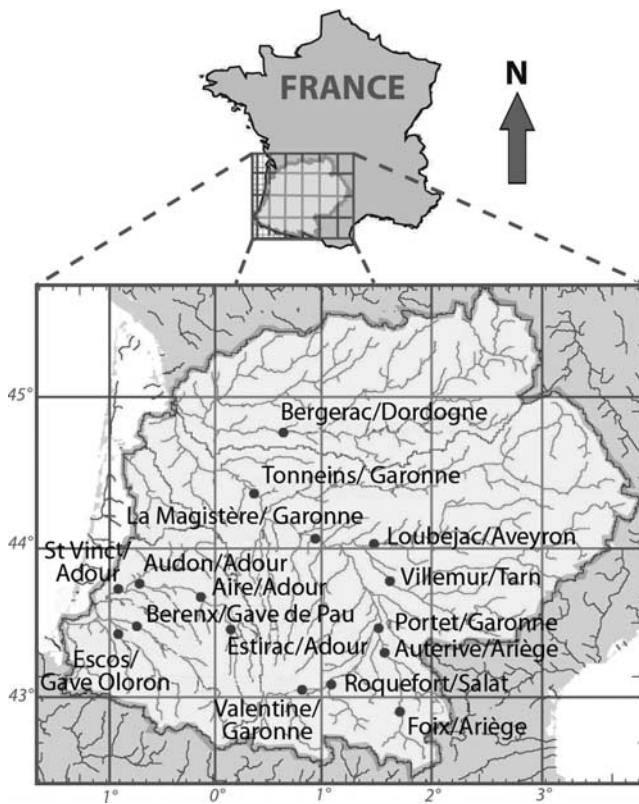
FRANCE

N

45°

44°

43°

Bergerac/Dordogne

Tonneins/ Garonne

La Magistère/ Garonne

Loubejac/Aveyron

St Vinct/ Adour

Audon/Adour

Aire/Adour

Villemur/Tarn

Berenx/Gave de Pau

Portet/Garonne

Escos/ Gave Oloron

Estirac/Adour

Auterive/Ariège

Roquefort/Salat

Valentine/ Garonne

Foix/Ariège

1°

0°

1°

2°

3°